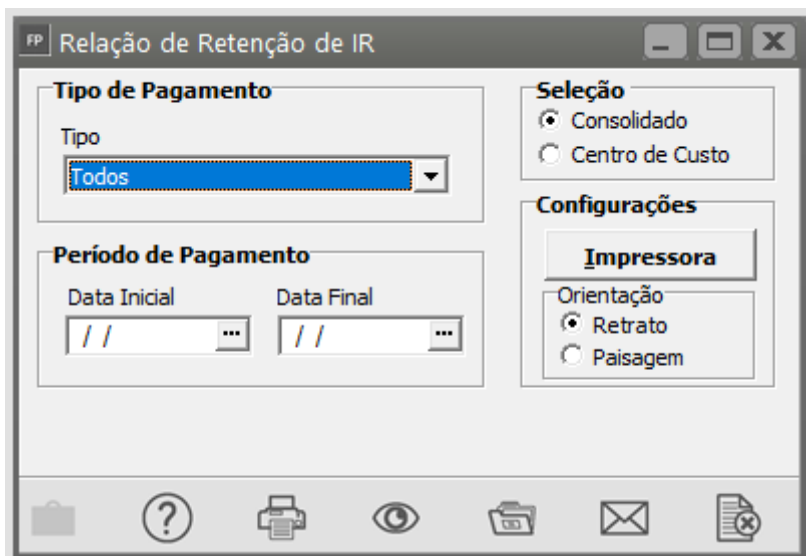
FP Relação de Retenção de IR

Tipo de Pagamento

Tipo

Todos

Período de Pagamento

Data Inicial

/ /

Data Final

/ /

Seleção

Consolidado

Centro de Custo

Configurações

Impressora

Orientação

Retrato

Paisagem

?